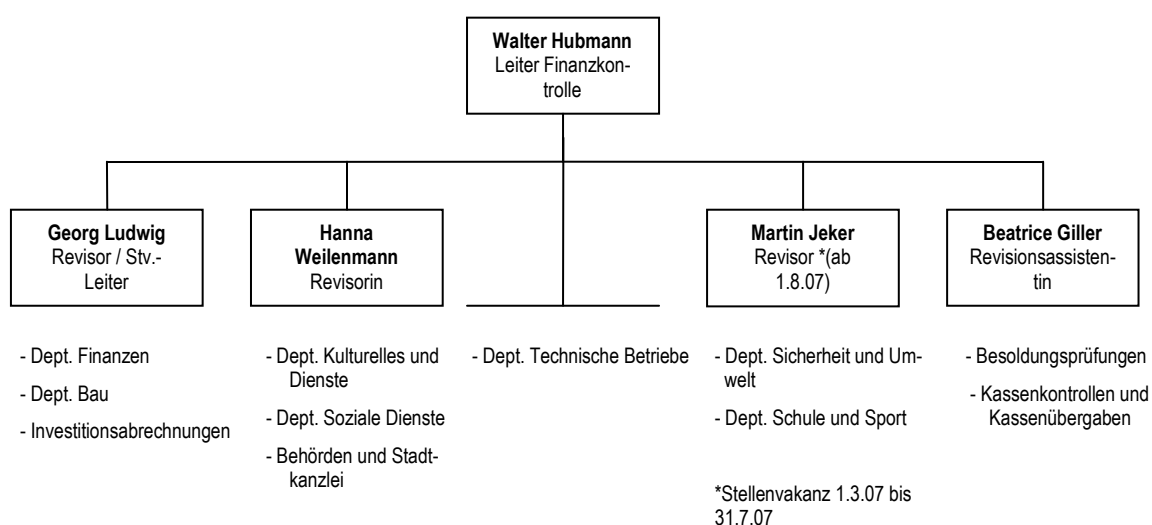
**Walter Hubmann**
Leiter Finanzkontrolle

**Georg Ludwig**
Revisor / Stv.-Leiter

- Dept. Finanzen
- Dept. Bau
- Investitionsabrechnungen

**Hanna Weilenmann**
Revisorin

- Dept. Kulturelles und Dienste
- Dept. Soziale Dienste
- Behörden und Stadtkanzlei

- Dept. Technische Betriebe

**Martin Jeker**
Revisor *(ab 1.8.07)

- Dept. Sicherheit und Umwelt
- Dept. Schule und Sport

*Stellenvakanz 1.3.07 bis 31.7.07

**Beatrice Giller**
Revisionsassistentin

- Besoldungsprüfungen
- Kassenkontrollen und Kassenübergaben